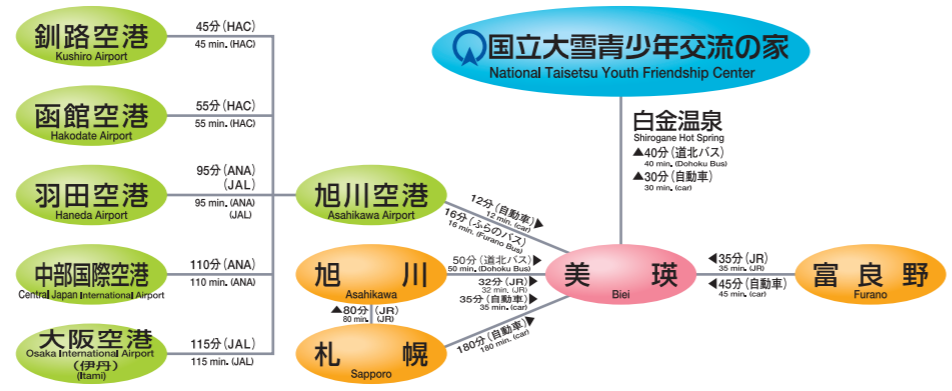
釧路空港
Kushiro Airport
45分（HAC）
45 min.（HAC）

函館空港
Hakodate Airport
55分（HAC）
55 min.（HAC）

羽田空港
Haneda Airport
95分（ANA）（JAL）
95 min.（ANA）（JAL）

中部国際空港
Central Japan International Airport
110分（ANA）
110 min.（ANA）

大阪空港
Osaka International Airport（伊丹）(Itami)
115分（JAL）
115 min.（JAL）

旭川空港
Asahikawa Airport
12分（自動車）
12 min.（car）
16分（ふらのバス）
16 min.（Furano Bus）

旭川
Asahikawa
50分（道北バス）
50 min.（Dohoku Bus）
32分（JR）
32 min.（JR）
35分（自動車）
35 min.（car）
▲80分（JR）
80 min.（JR）

札幌
Sapporo
180分（自動車）
180 min.（car）

国立大雪青少年交流の家
National Taisetsu Youth Friendship Center

白金温泉
Shirogane Hot Spring
▲40分（道北バス）
40 min.（Dohoku Bus）
▲30分（自動車）
30 min.（car）

美瑛
Biei

◀35分（JR）
35 min.（JR）
◀45分（自動車）
45 min.（car）

富良野
Furano